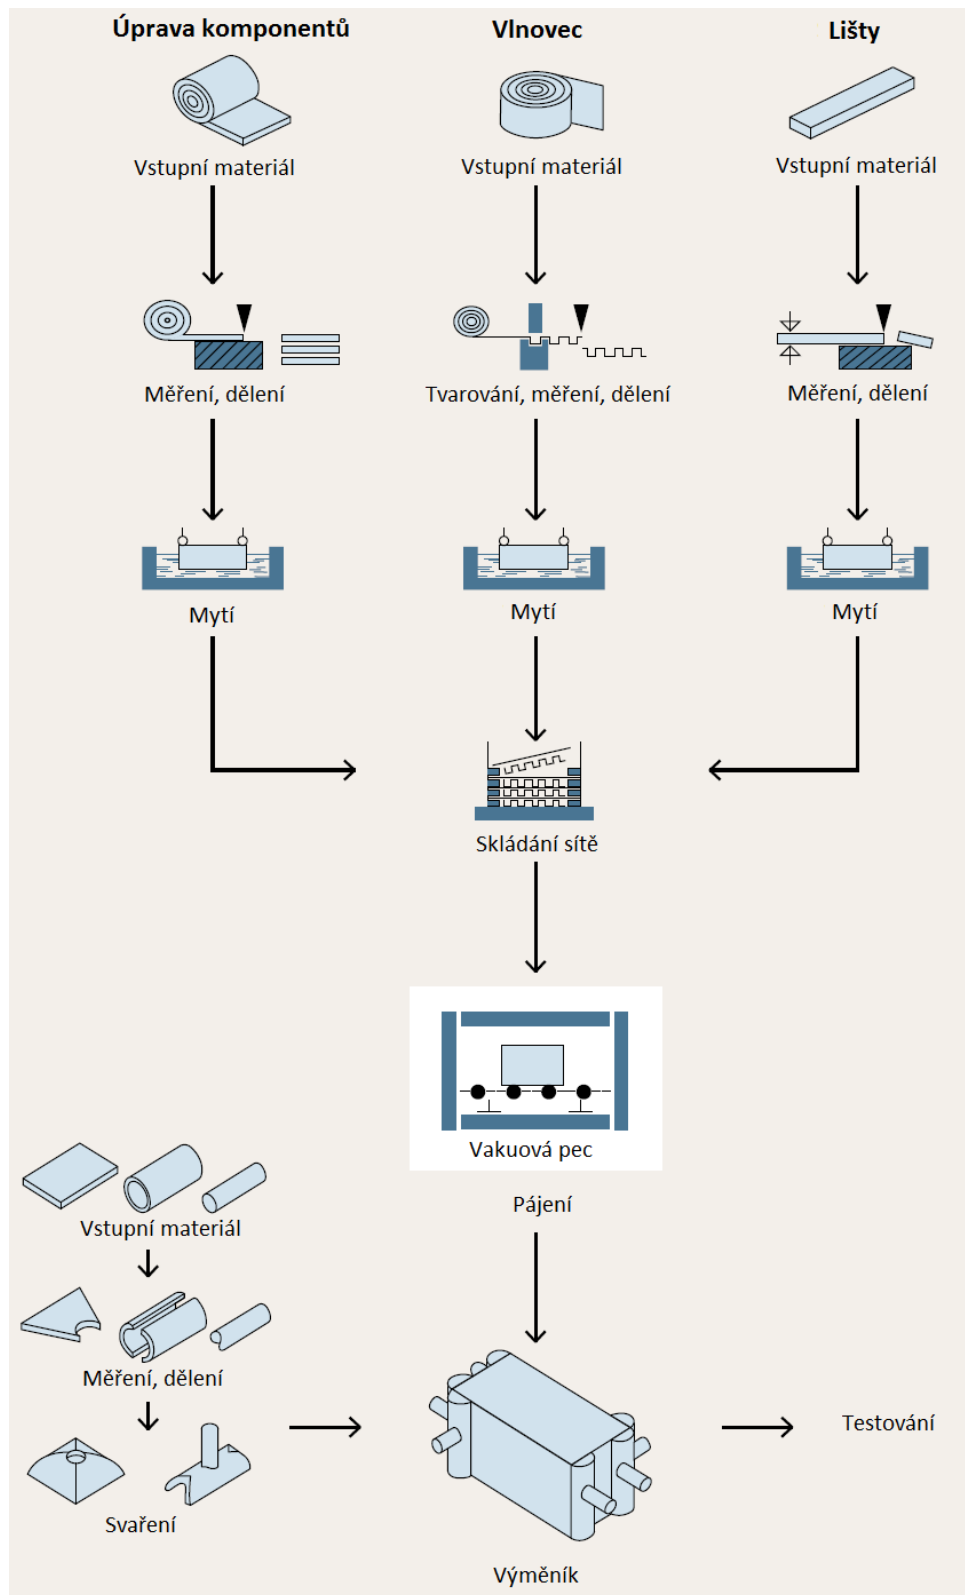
Úprava komponentů

Vlnovec

Lišty

Vstupní materiál

Vstupní materiál

Vstupní materiál

Měření, dělení

Tvarování, měření, dělení

Měření, dělení

Mytí

Mytí

Mytí

Skládání sítě

Vakuová pec

Pájení

Vstupní materiál

Měření, dělení

Svaření

Výměník

Testování